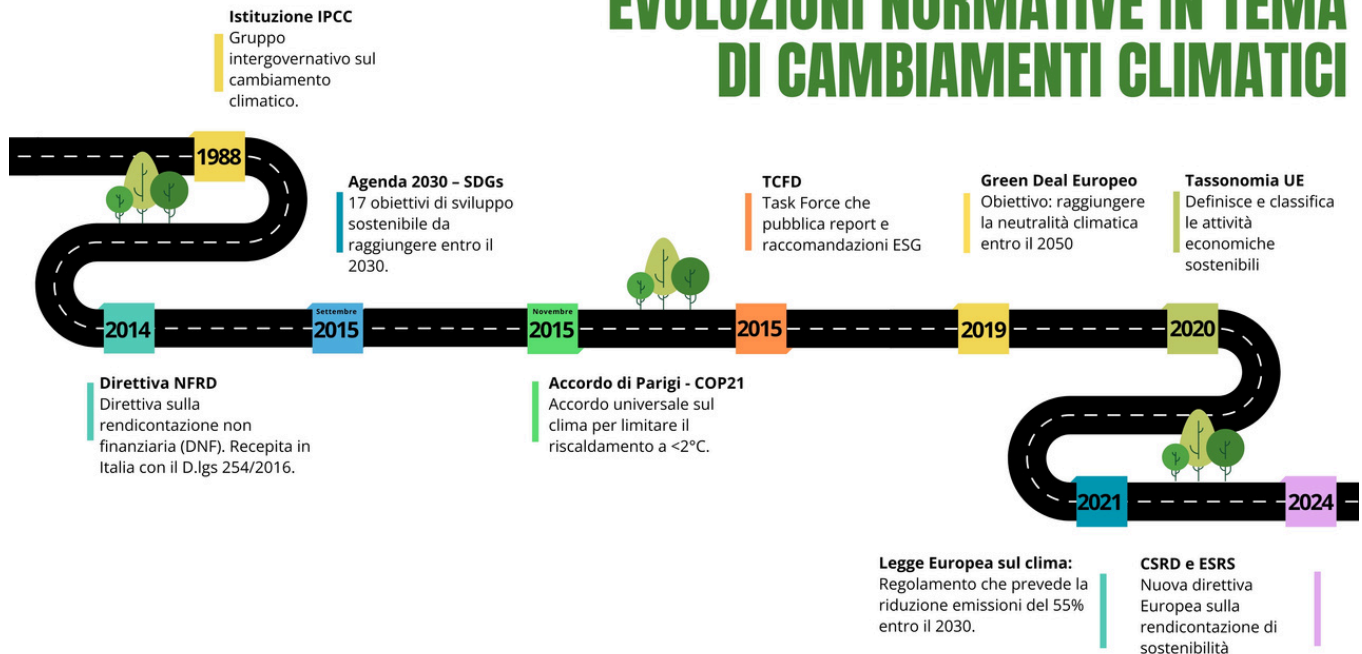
EVOLUZIONI NORMATIVE IN TEMA DI CAMBIAMENTI CLIMATICI

Istituzione IPCC
Gruppo intergovernativo sul cambiamento climatico.

1988

Agenda 2030 – SDGs
17 obiettivi di sviluppo sostenibile da raggiungere entro il 2030.

TCFD
Task Force che pubblica report e raccomandazioni ESG

Green Deal Europeo
Obiettivo: raggiungere la neutralità climatica entro il 2050

Tassonomia UE
Definisce e classifica le attività economiche sostenibili

2014

Settembre
2015

Novembre
2015

2015

2019

2020

Direttiva NFRD
Direttiva sulla rendicontazione non finanziaria (DNF). Recepita in Italia con il D.lgs 254/2016.

Accordo di Parigi - COP21
Accordo universale sul clima per limitare il riscaldamento a <2°C.

2021

2024

Legge Europea sul clima:
Regolamento che prevede la riduzione emissioni del 55% entro il 2030.

CSRD e ESRS
Nuova direttiva Europea sulla rendicontazione di sostenibilità